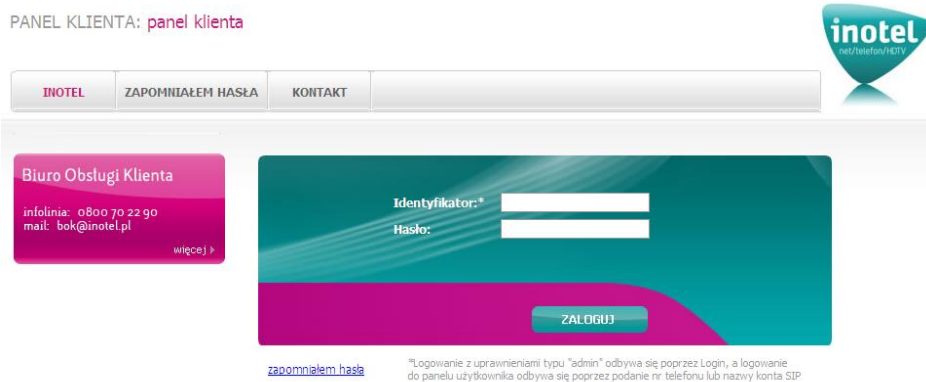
PANEL KLIENTA: panel klienta

inotel
net/telefon/HDTV

INOTEL
ZAPOMNIAŁEM HASŁA
KONTAKT

Biuro Obsługi Klienta

infolinia: 0800 70 22 90
mail: bok@inotel.pl

więcej

Identyfikator:*
Hasło:

ZALOGUJ

zapomniałem hasła

*Logowanie z uprawnieniami typu "admin" odbywa się poprzez Login, a logowanie do panelu użytkownika odbywa się poprzez podanie nr telefonu lub nazwy konta SIP